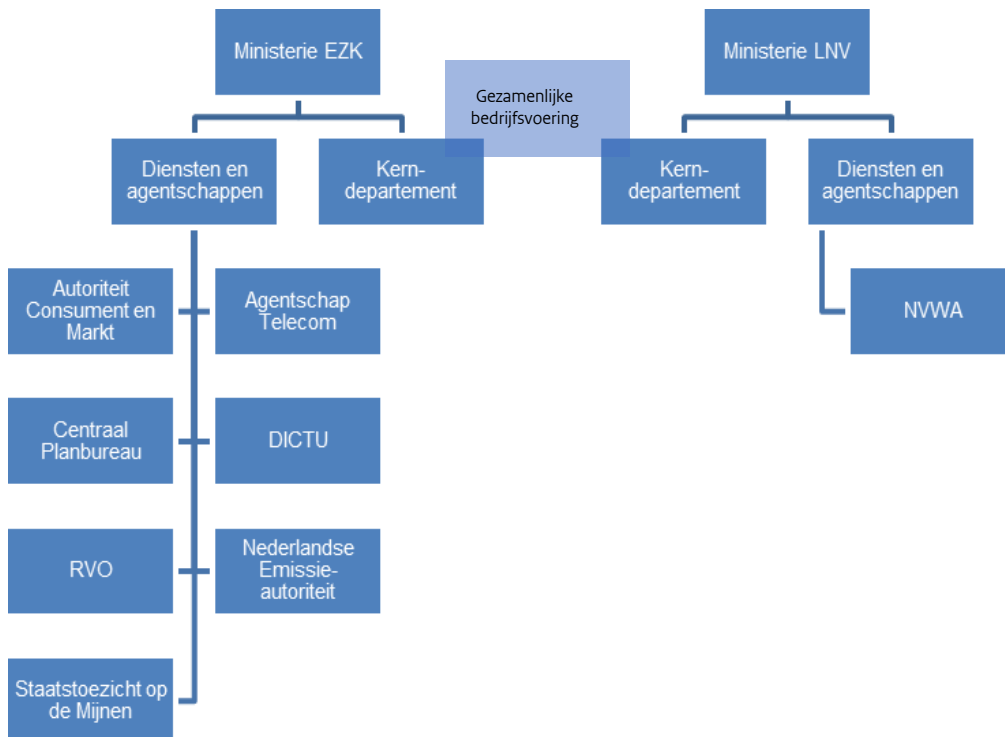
Ministerie EZK

Gezamenlijke bedrijfsvoering

Ministerie LNV

Diensten en agentschappen

Kerndepartement

Kerndepartement

Diensten en agentschappen

Autoriteit Consument en Markt

Agentschap Telecom

NVWA

Centraal Planbureau

DICTU

RVO

Nederlandse Emissieautoriteit

Staatstoezicht op de Mijnen